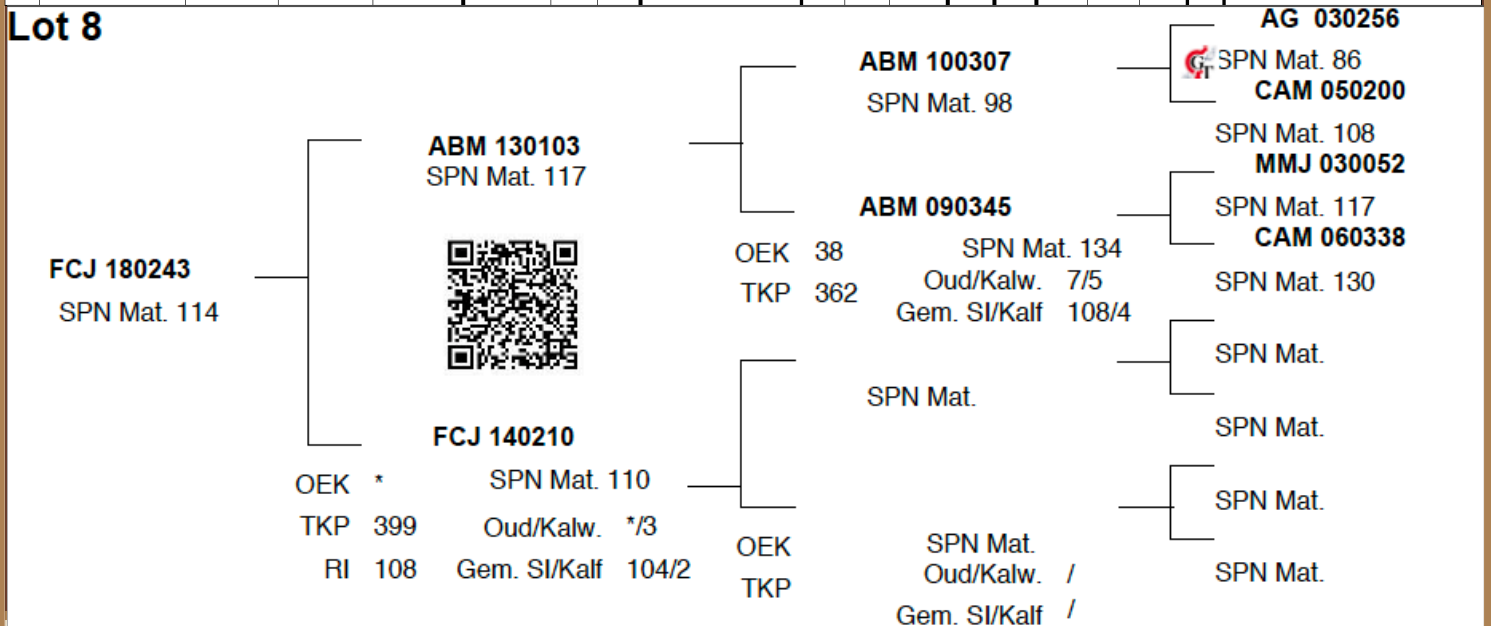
Lot 8

FCJ 180243
SPN Mat. 114

ABM 130103
SPN Mat. 117

FCJ 140210
OEK *
TKP 399
RI 108
SPN Mat. 110
Oud/Kalw. */3
Gem. SI/Kalf 104/2

ABM 100307
SPN Mat. 98

ABM 090345
OEK 38
TKP 362
SPN Mat. 134
Oud/Kalw. 7/5
Gem. SI/Kalf 108/4

SPN Mat.

OEK
TKP
SPN Mat.
Oud/Kalw. /
Gem. SI/Kalf /

AG 030256
SPN Mat. 86
CAM 050200
SPN Mat. 108
MMJ 030052
SPN Mat. 117
CAM 060338
SPN Mat. 130
SPN Mat.
SPN Mat.
SPN Mat.
SPN Mat.